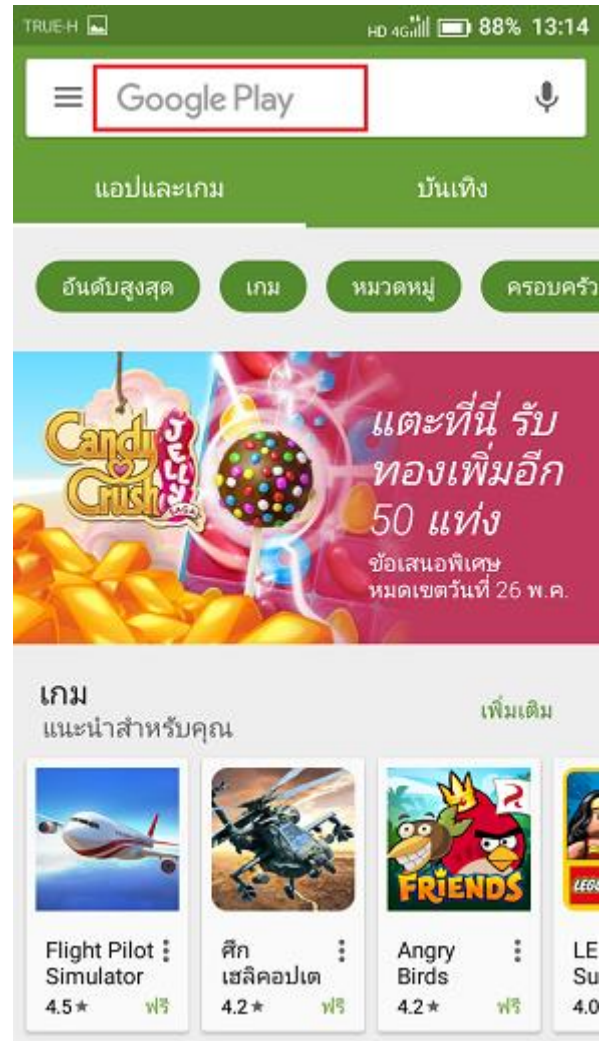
TRUE-H HD 4G 88% 13:14

Google Play

แอปและเกม
บันเทิง

อันดับสูงสุด
เกม
หมวดหมู่
ครอบครัว

Candy Crush Jelly Saga

แตะที่นี่ รับทองเพิ่มอีก 50 แท่ง
ข้อเสนอพิเศษ หมดเขตวันที่ 26 พ.ค.

เกม
แนะนำสำหรับคุณ
เพิ่มเติม

FRIENDS

LEGO

Flight Pilot Simulator
4.5★ ฟรี

ศึก เฮลิคอปเต
4.2★ ฟรี

Angry Birds
4.2★ ฟรี

LE
Su
4.0